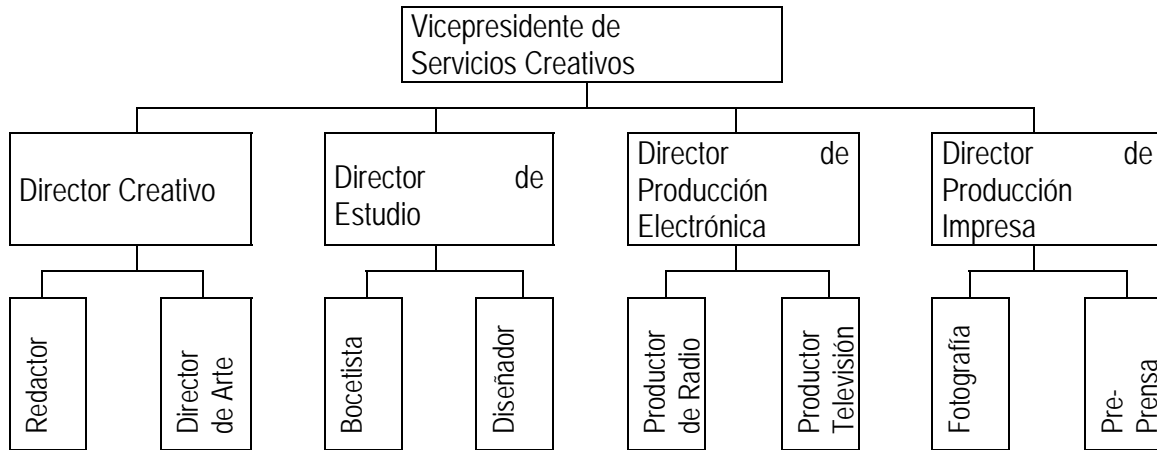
Vicepresidente de Servicios Creativos

Director Creativo

Redactor

Director de Arte

Director de Estudio

Bocetista

Diseñador

Director de Producción Electrónica

Productor de Radio

Productor Televisión

Director de Producción Impresa

Fotografía

Pre-Prensa